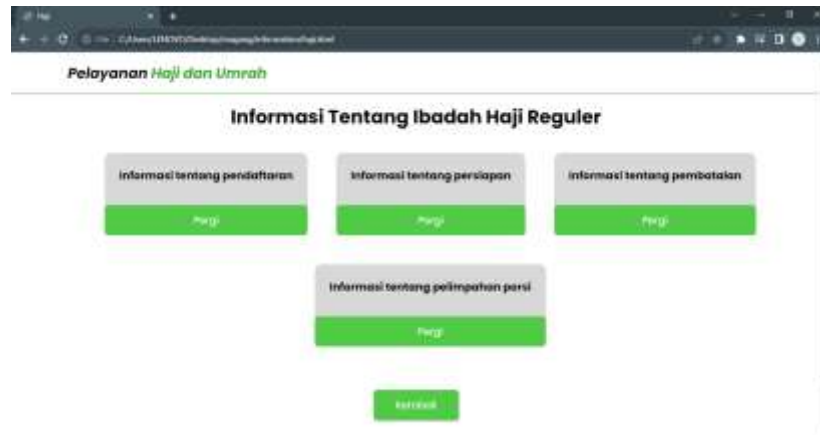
Haji

File C:/Users/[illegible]/Desktop/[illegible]/informasihaji.html

Pelayanan Haji dan Umrah

Informasi Tentang Ibadah Haji Reguler

Informasi tentang pendaftaran

Pergi

Informasi tentang persiapan

Pergi

Informasi tentang pembatalan

Pergi

Informasi tentang pelimpahan porsi

Pergi

Kembali